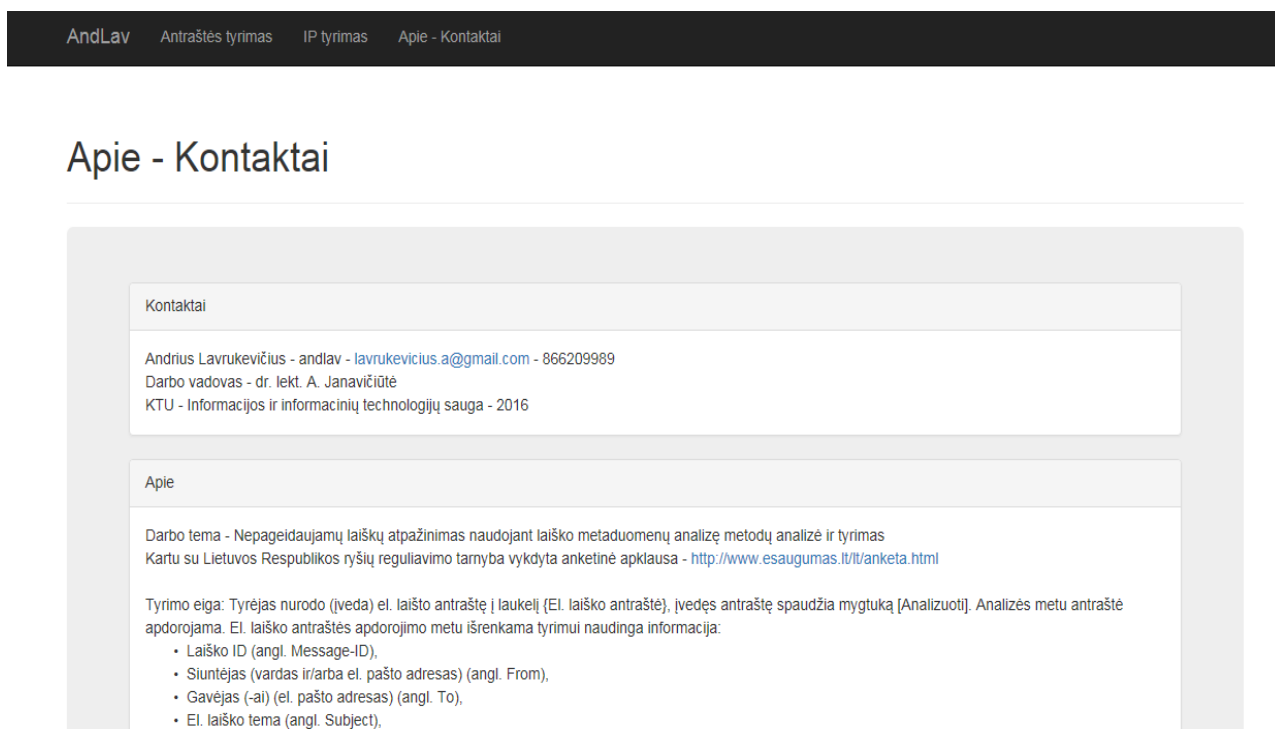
AndLav Antraštės tyrimas IP tyrimas Apie - Kontaktai

Apie - Kontaktai

Kontaktai

Andrius Lavrukevičius - andlav - lavrukevicius.a@gmail.com - 866209989
Darbo vadovas - dr. lekt. A. Janavičiūtė
KTU - Informacijos ir informacinių technologijų sauga - 2016

Apie

Darbo tema - Nepageidaujamų laiškų atpažinimas naudojant laiško metaduomenų analizę metodų analizė ir tyrimas
Kartu su Lietuvos Respublikos ryšių reguliavimo tarnyba vykdyta anketinė apklausa - http://www.esaugumas.lt/lt/anketa.html

Tyrimo eiga: Tyrėjas nurodo (įveda) el. laišto antraštę į laukelį {El. laiško antraštė}, įvedęs antraštę spaudžia mygtuką [Analizuoti]. Analizės metu antraštė apdorojama. El. laiško antraštės apdorojimo metu išrenkama tyrimui naudinga informacija:
• Laiško ID (angl. Message-ID),
• Siuntėjas (vardas ir/arba el. pašto adresas) (angl. From),
• Gavėjas (-ai) (el. pašto adresas) (angl. To),
• El. laiško tema (angl. Subject),